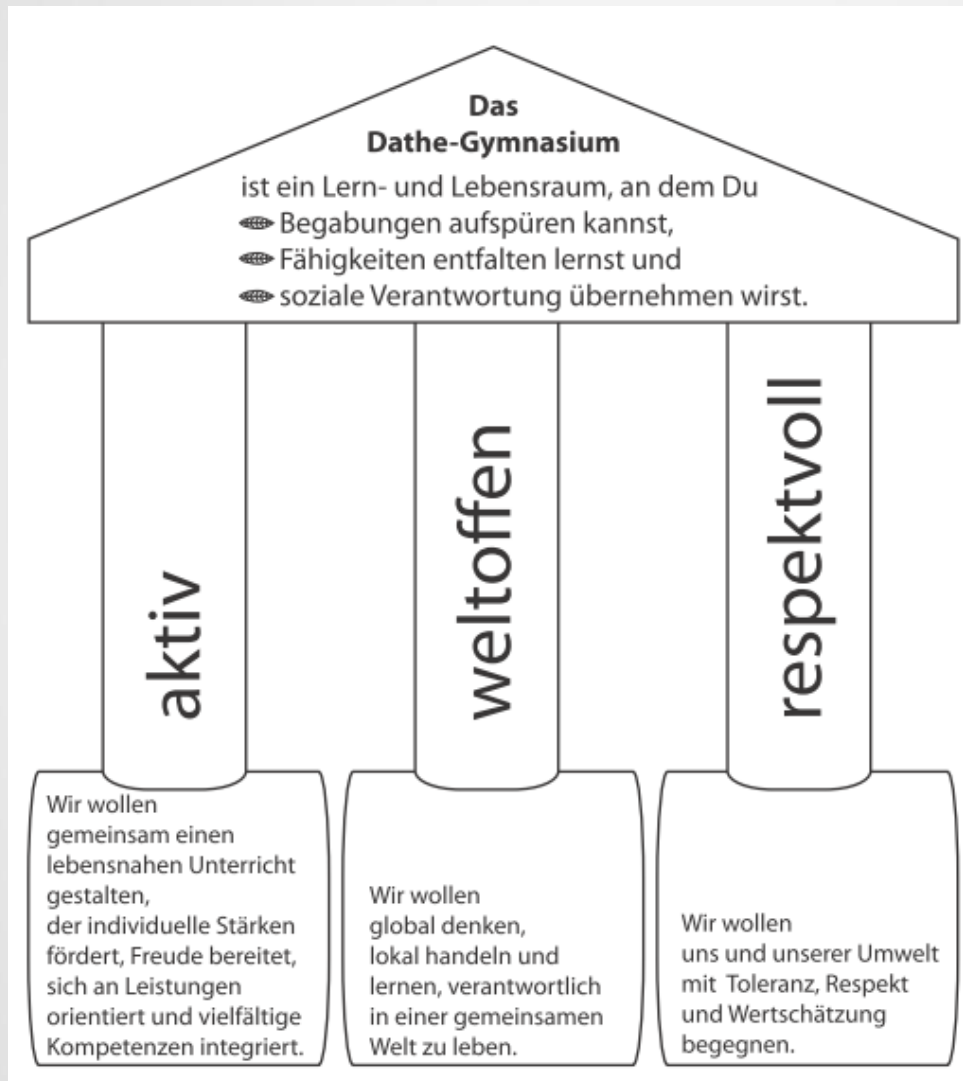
Das
Dathe-Gymnasium

ist ein Lern- und Lebensraum, an dem Du
Begabungen aufspüren kannst,
Fähigkeiten entfalten lernst und
soziale Verantwortung übernehmen wirst.

aktiv

weltoffen

respektvoll

Wir wollen gemeinsam einen lebensnahen Unterricht gestalten, der individuelle Stärken fördert, Freude bereitet, sich an Leistungen orientiert und vielfältige Kompetenzen integriert.

Wir wollen global denken, lokal handeln und lernen, verantwortlich in einer gemeinsamen Welt zu leben.

Wir wollen uns und unserer Umwelt mit Toleranz, Respekt und Wertschätzung begegnen.